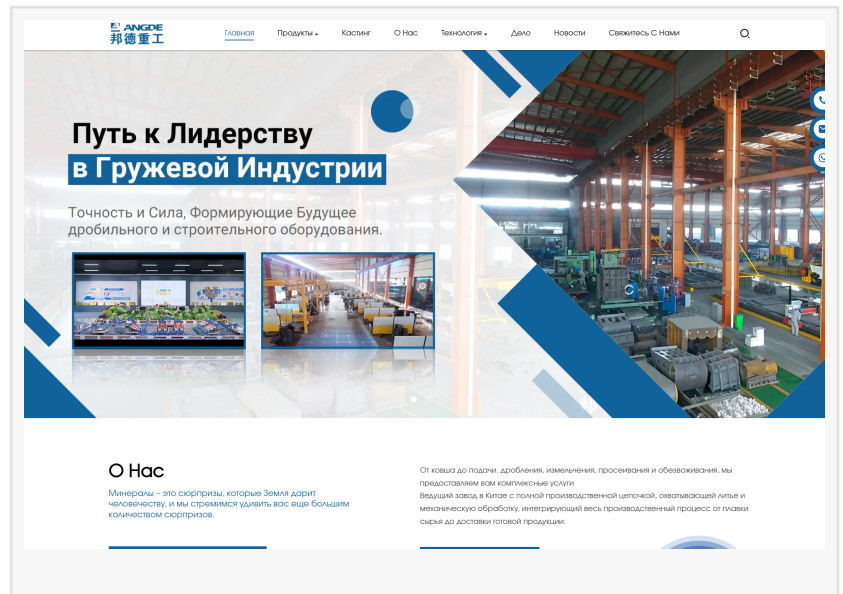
ANGDE
邦德重工

Главная Продукты Кастинг О Нас Технология Дело Новости Свяжитесь С Нами

Путь к Лидерству
в Гружевой Индустрии

Точность и Сила, Формирующие Будущее дробильного и строительного оборудования.

О Нас

Минералы – это сюрпризы, которые Земля дарит человечеству, и мы стремимся удивить вас еще большим количеством сюрпризов.

От ковша до подачи, дробления, измельчения, просеивания и обезвоживания, мы предоставляем вам комплексные услуги
Ведущий завод в Китае с полной производственной цепочкой, охватывающей литье и механическую обработку, интегрирующий весь производственный процесс от плавки сырья до доставки готовой продукции.